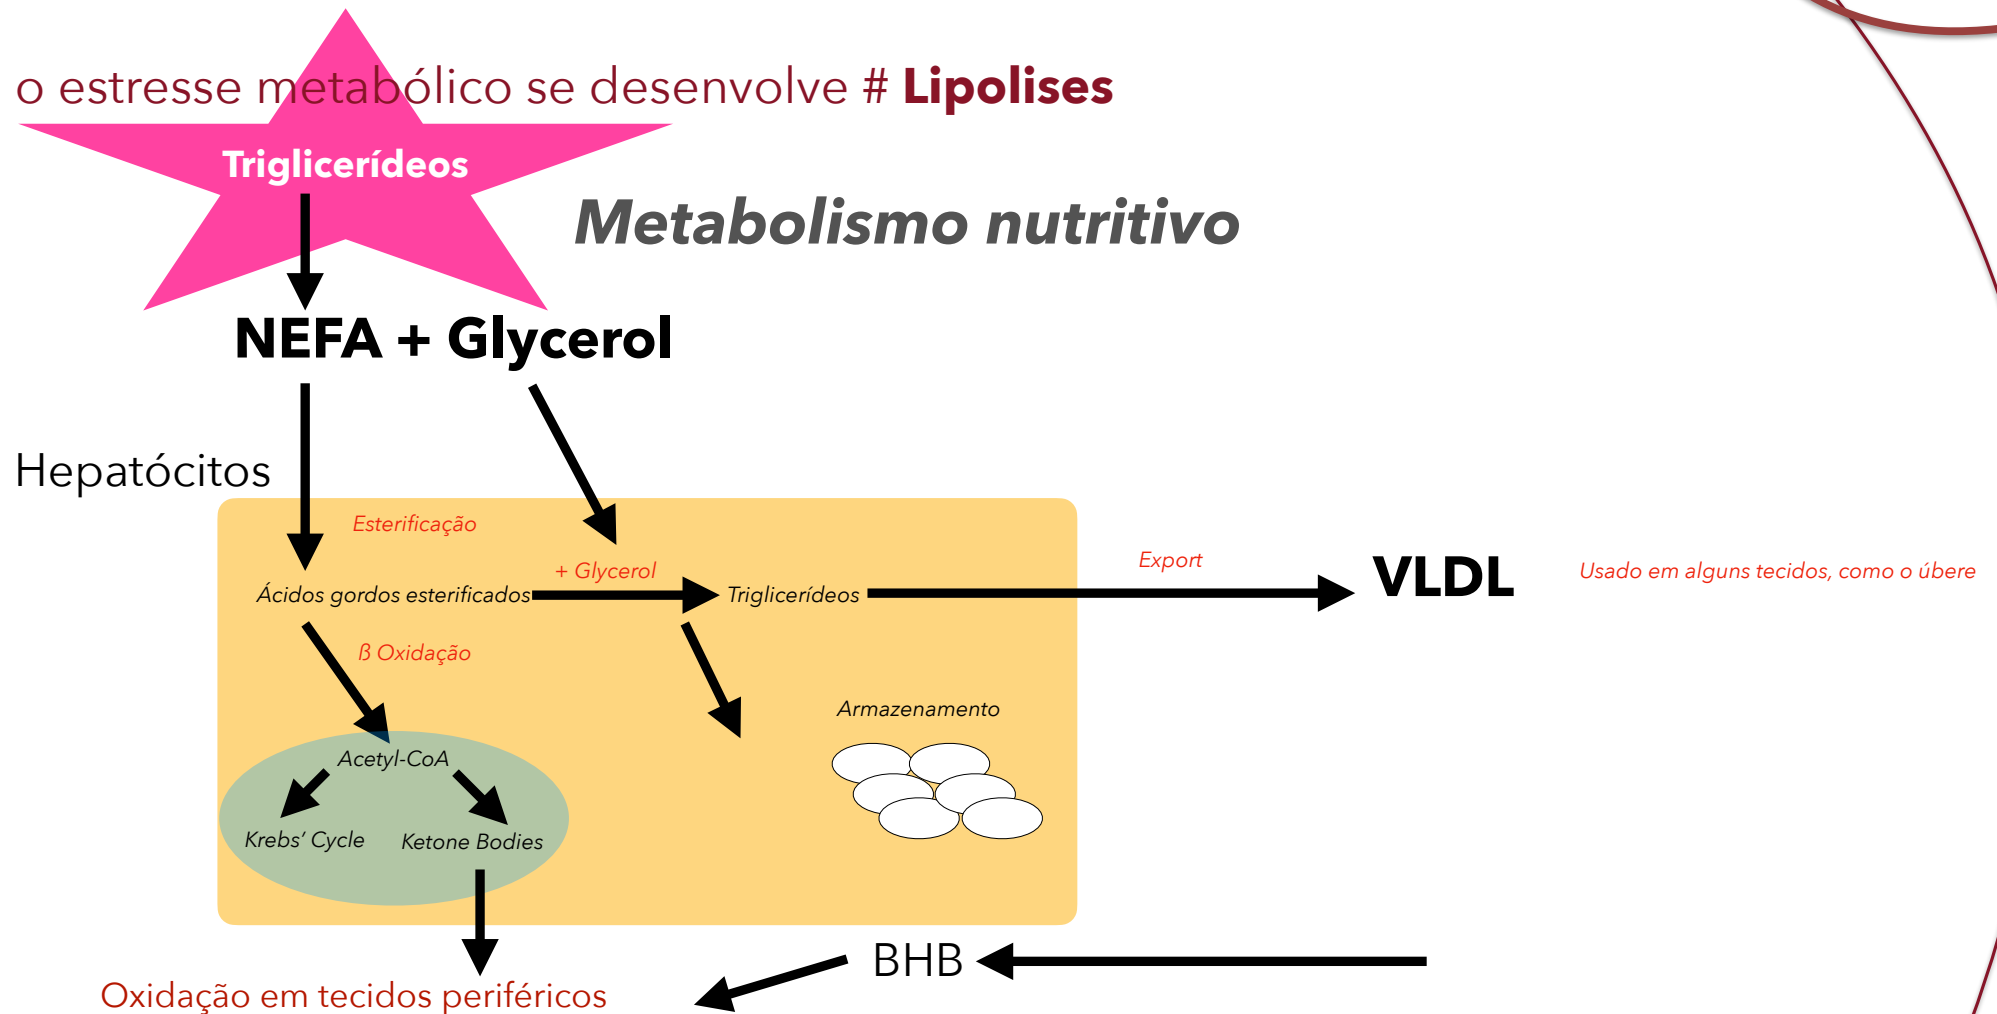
o estresse metabólico se desenvolve # **Lipolises**

Triglicerídeos

Metabolismo nutritivo

NEFA + Glycerol

Hepatócitos

Esterificação

Ácidos gordos esterificados

+ Glycerol

Triglicerídeos

Export

VLDL

Usado em alguns tecidos, como o úbere

ß Oxidação

Armazenamento

Acetyl-CoA

Krebs' Cycle

Ketone Bodies

Oxidação em tecidos periféricos

BHB